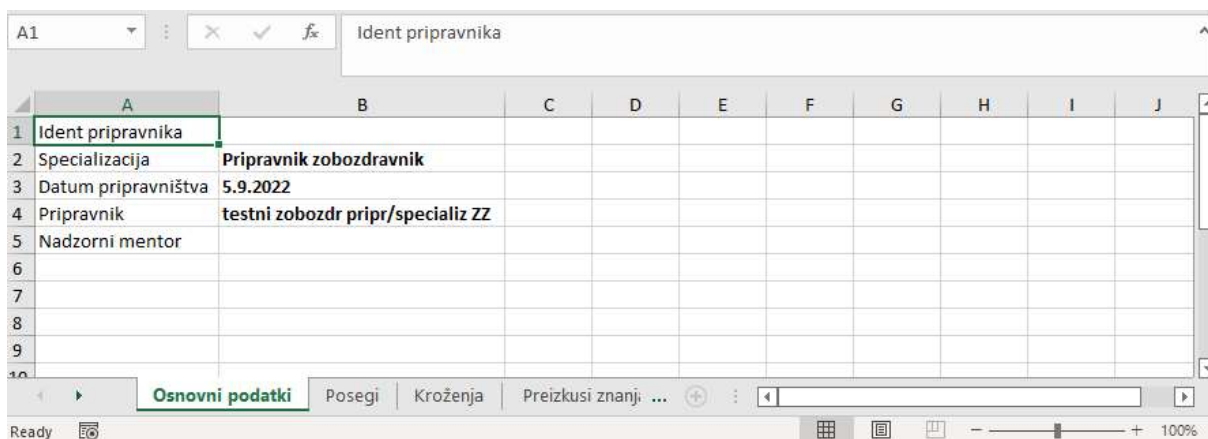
A1 $f_x$ Ident pripravnika

| | A | B | C | D | E | F | G | H | I | J |
|---|---|---|---|---|---|---|---|---|---|---|
| 1 | Ident pripravnika | | | | | | | | | |
| 2 | Specializacija | **Pripravnik zobozdravnik** | | | | | | | | |
| 3 | Datum pripravništva | **5.9.2022** | | | | | | | | |
| 4 | Pripravnik | **testni zobozdr pripr/specializ ZZ** | | | | | | | | |
| 5 | Nadzorni mentor | | | | | | | | | |
| 6 | | | | | | | | | | |
| 7 | | | | | | | | | | |
| 8 | | | | | | | | | | |
| 9 | | | | | | | | | | |

Osnovni podatki | Posegi | Kroženja | Preizkusi znanj ...

Ready 100%